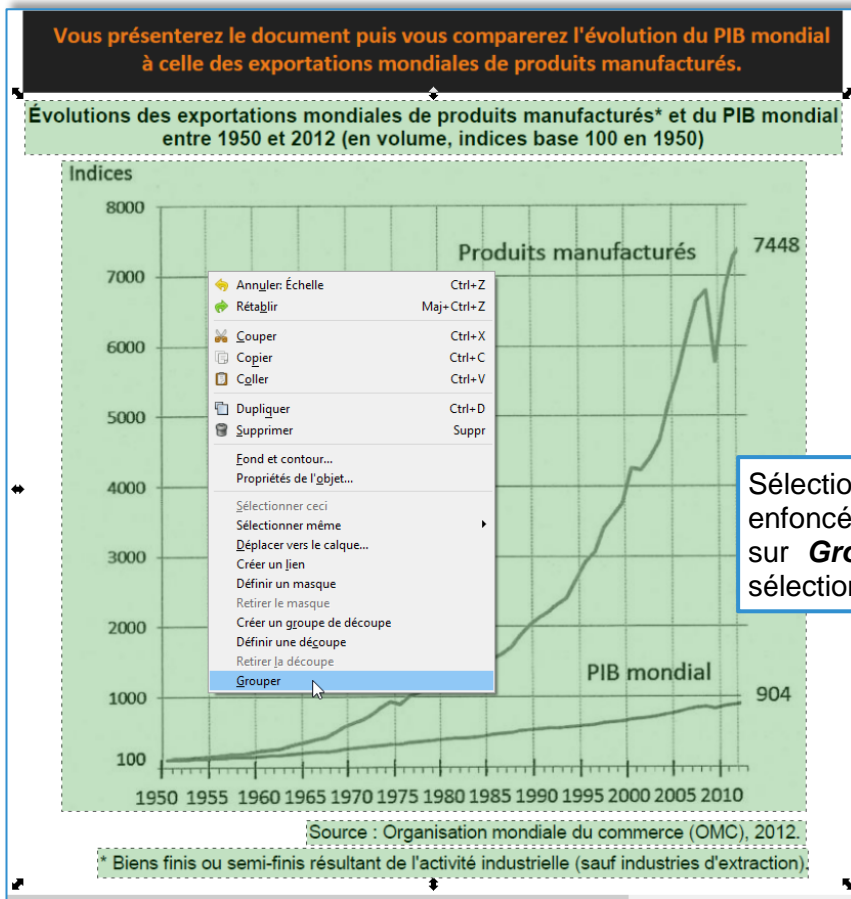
Vous présenterez le document puis vous comparerez l'évolution du PIB mondial à celle des exportations mondiales de produits manufacturés.

Évolutions des exportations mondiales de produits manufacturés* et du PIB mondial entre 1950 et 2012 (en volume, indices base 100 en 1950)

Indices
8000
7000
6000
5000
4000
3000
2000
1000
100

Produits manufacturés
7448
PIB mondial
904

1950 1955 1960 1965 1970 1975 1980 1985 1990 1995 2000 2005 2010

Annuler: Échelle Ctrl+Z
Rétablir Maj+Ctrl+Z
Couper Ctrl+X
Copier Ctrl+C
Coller Ctrl+V
Dupliquer Ctrl+D
Supprimer Suppr
Fond et contour...
Propriétés de l'objet...
Sélectionner ceci
Sélectionner même
Déplacer vers le calque...
Créer un lien
Définir un masque
Retirer le masque
Créer un groupe de découpe
Définir une découpe
Retirer la découpe
Grouper

Sélectio
enfoncé
sur Gro
sélection

Source : Organisation mondiale du commerce (OMC), 2012.
* Biens finis ou semi-finis résultant de l'activité industrielle (sauf industries d'extraction).